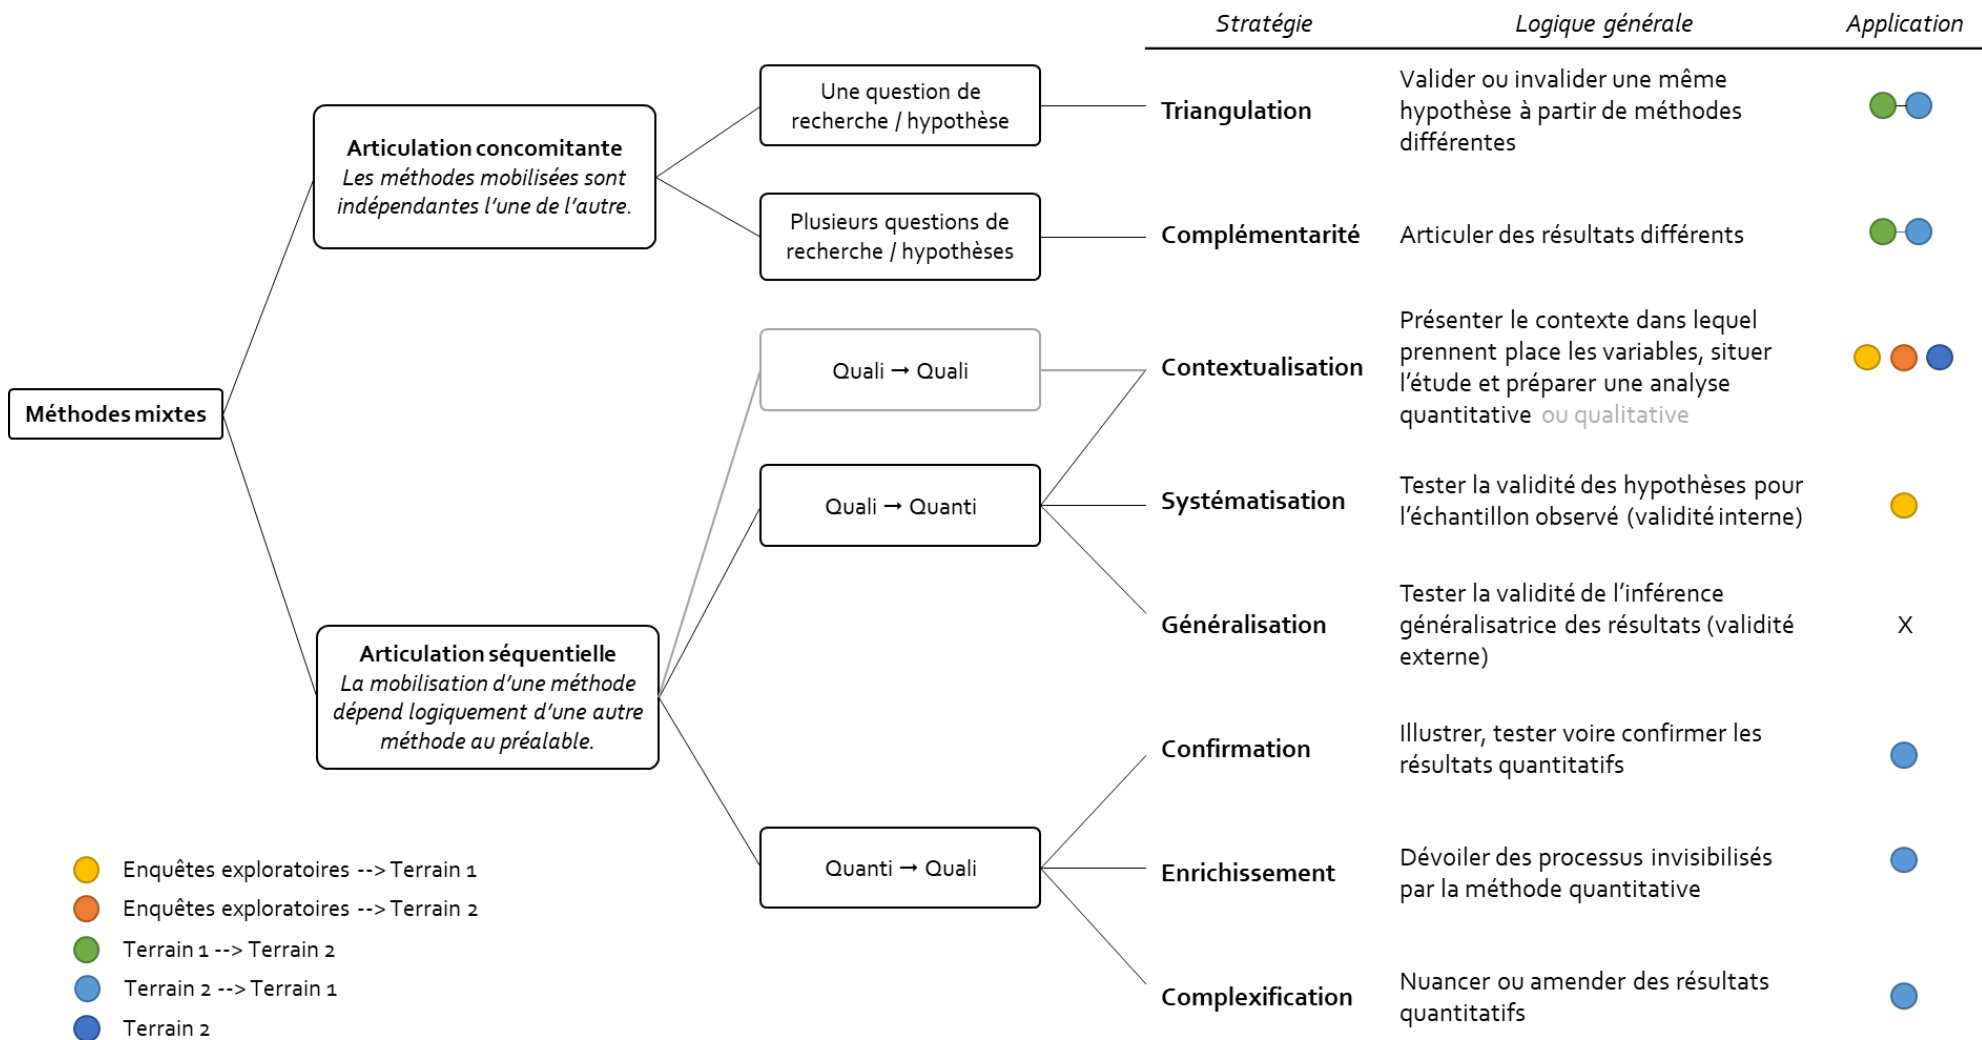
Méthodes mixtes

**Articulation concomitante**
*Les méthodes mobilisées sont indépendantes l'une de l'autre.*

**Articulation séquentielle**
*La mobilisation d'une méthode dépend logiquement d'une autre méthode au préalable.*

Une question de recherche / hypothèse

Plusieurs questions de recherche / hypothèses

Quali → Quali

Quali → Quanti

Quanti → Quali

| Stratégie | Logique générale | Application |
|---|---|---|
| Triangulation | Valider ou invalider une même hypothèse à partir de méthodes différentes | |
| Complémentarité | Articuler des résultats différents | |
| Contextualisation | Présenter le contexte dans lequel prennent place les variables, situer l'étude et préparer une analyse quantitative ou qualitative | |
| Systématisation | Tester la validité des hypothèses pour l'échantillon observé (validité interne) | |
| Généralisation | Tester la validité de l'inférence généralisatrice des résultats (validité externe) | X |
| Confirmation | Illustrer, tester voire confirmer les résultats quantitatifs | |
| Enrichissement | Dévoiler des processus invisibilisés par la méthode quantitative | |
| Complexification | Nuancer ou amender des résultats quantitatifs | |

Enquêtes exploratoires --> Terrain 1
Enquêtes exploratoires --> Terrain 2
Terrain 1 --> Terrain 2
Terrain 2 --> Terrain 1
Terrain 2